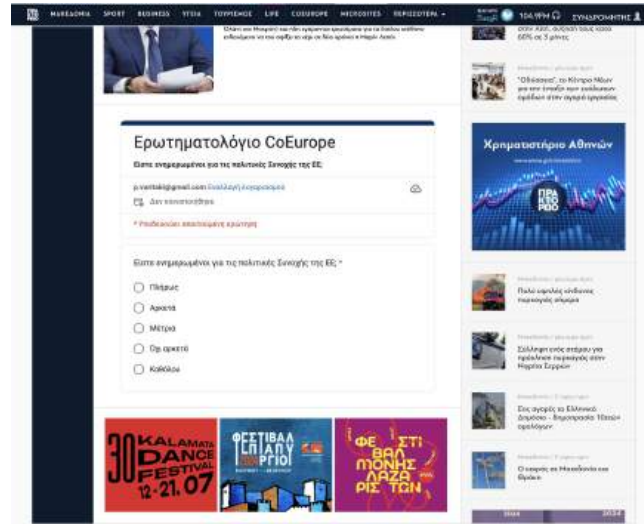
ΜΑΚΕΔΟΝΙΑ SPORT BUSINESS ΥΓΕΙΑ ΤΟΥΡΙΣΜΟΣ LIFE COEUROPE MICROSITES ΠΕΡΙΣΣΟΤΕΡΑ 104.9FM ΣΥΝΔΡΟΜΗΤΗΣ

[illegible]

Ερωτηματολόγιο CoEurope

Είστε ενημερωμένοι για τις πολιτικές Συνοχής της ΕΕ;

p.vantaki@gmail.com Εναλλαγή λογαριασμού

Δεν κοινοποιήθηκε

* Υποδεικνύει απαιτούμενη ερώτηση

Είστε ενημερωμένοι για τις πολιτικές Συνοχής της ΕΕ; *

Πλήρως

Αρκετά

Μέτρια

Όχι αρκετά

Καθόλου

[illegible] 60% σε 3 μήνες

"Οδυσσέας", το Κέντρο Νέων για την ένταξη των ευάλωτων ομάδων στην αγορά εργασίας

Χρηματιστήριο Αθηνών

ΠΡΑΚΤΟΡΕΙΟ

Πολύ υψηλός κίνδυνος πυρκαγιάς σήμερα

Σύλληψη ενός ατόμου για πρόκληση πυρκαγιάς στην Νιγρίτα Σερρών

Στις αγορές το Ελληνικό Δημόσιο - δημοπρασία 13εβδ. εντόκων

Ο καιρός σε Μακεδονία και Θράκη

30 KALAMATA DANCE FESTIVAL 12-21.07

ΦΕΣΤΙΒΑΛ ΕΠΤΑΠΥΡΓΙΟΥ

ΦΕΣΤΙΒΑΛ ΜΟΝΗΣ ΛΑΖΑΡΙΣΤΩΝ